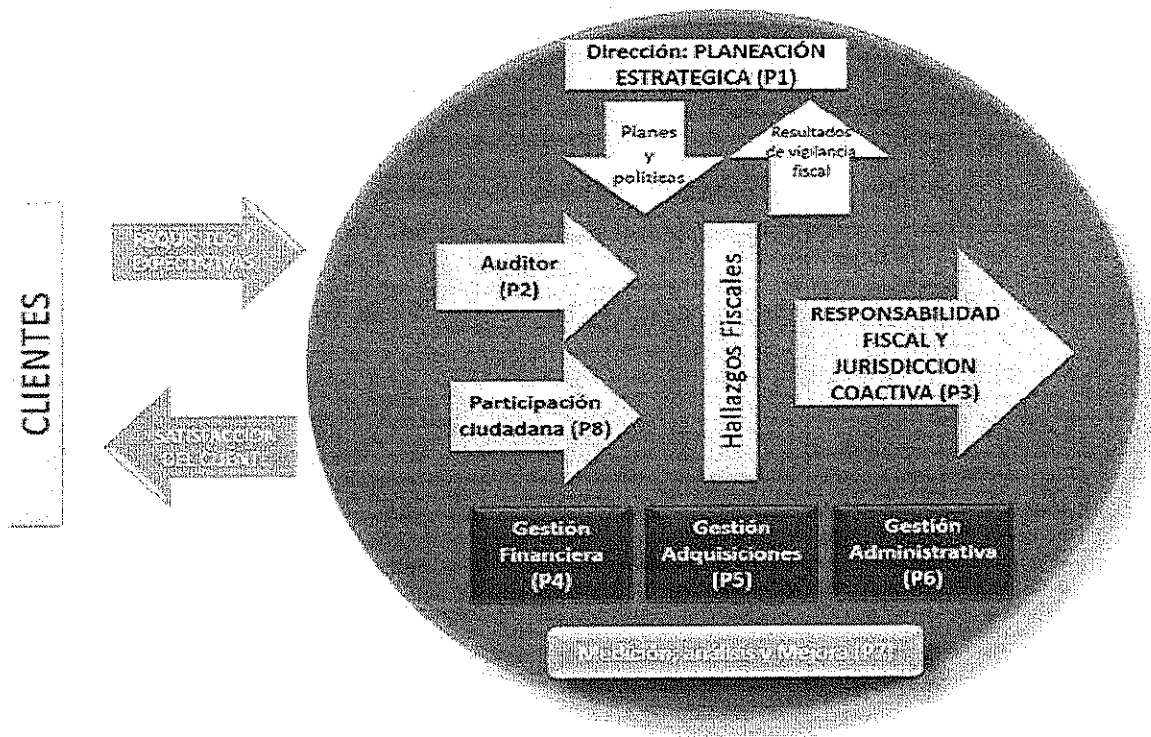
Dirección: PLANEACIÓN ESTRATEGICA (P1)

Planes y politicas

Resultados de vigilancia fiscal

CLIENTES

REQUISITOS / EXPECTATIVAS

SATISFACCION DEL CLIENTE

Auditor (P2)

Participación ciudadana (P8)

Hallazgos fiscales

RESPONSABILIDAD FISCAL Y JURISDICCION COACTIVA (P3)

Gestión Financiera (P4)

Gestión Adquisiciones (P5)

Gestión Administrativa (P6)

Medición, análisis y Mejora (P7)